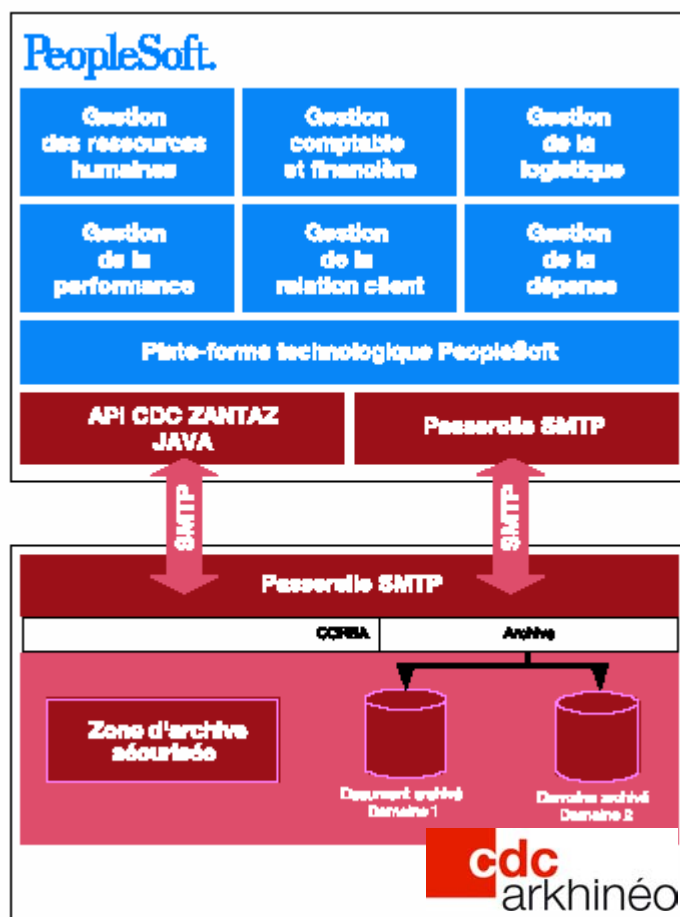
PeopleSoft.

Gestion des ressources humaines

Gestion comptable et financière

Gestion de la logistique

Gestion de la performance

Gestion de la relation client

Gestion de la dépense

Plate-forme technologique PeopleSoft

API CDC ZANTAZ JAVA

Passerelle SMTP

SMTP

SMTP

Passerelle SMTP

CORBA

Archive

Zone d'archive sécurisée

Document archivé Domaine 1

Domaine archivé Domaine 2

cdc arkhinéo